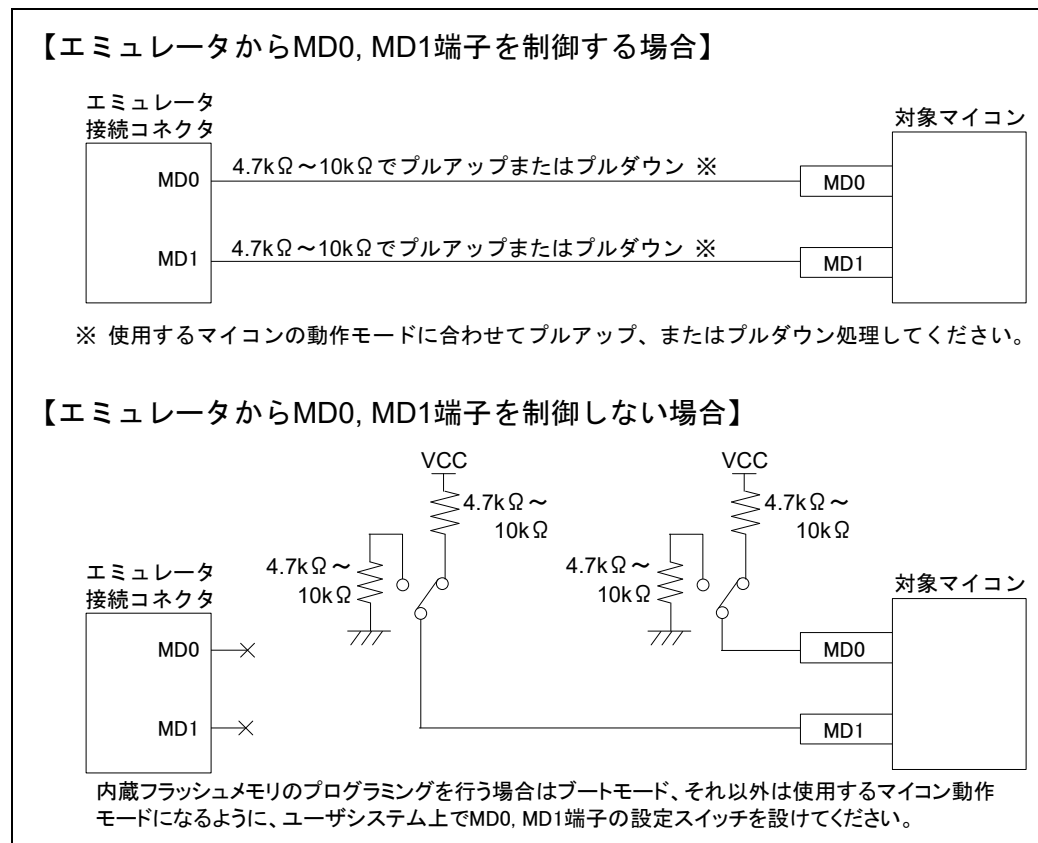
【エミュレータからMD0, MD1端子を制御する場合】

エミュレータ
接続コネクタ

MD0

MD1

4.7kΩ～10kΩでプルアップまたはプルダウン ※

4.7kΩ～10kΩでプルアップまたはプルダウン ※

対象マイコン

MD0

MD1

※ 使用するマイコンの動作モードに合わせてプルアップ、またはプルダウン処理してください。

【エミュレータからMD0, MD1端子を制御しない場合】

VCC

4.7kΩ～
10kΩ

VCC

4.7kΩ～
10kΩ

4.7kΩ～
10kΩ

4.7kΩ～
10kΩ

エミュレータ
接続コネクタ

MD0

MD1

対象マイコン

MD0

MD1

内蔵フラッシュメモリのプログラミングを行う場合はブートモード、それ以外は使用するマイコン動作モードになるように、ユーザシステム上でMD0, MD1端子の設定スイッチを設けてください。